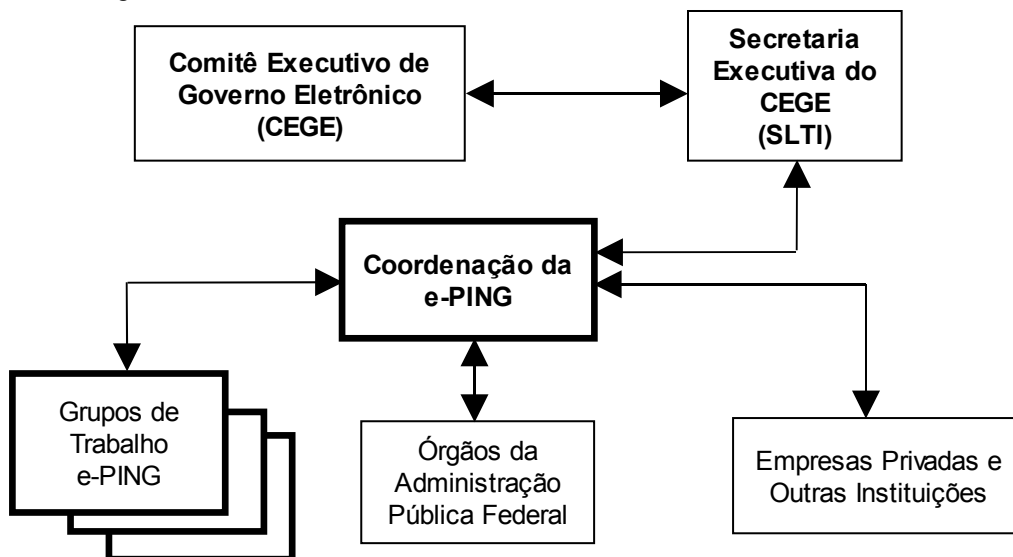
Comitê Executivo de Governo Eletrônico (CEGE)

Secretaria Executiva do CEGE (SLTI)

Coordenação da e-PING

Grupos de Trabalho e-PING

Órgãos da Administração Pública Federal

Empresas Privadas e Outras Instituições